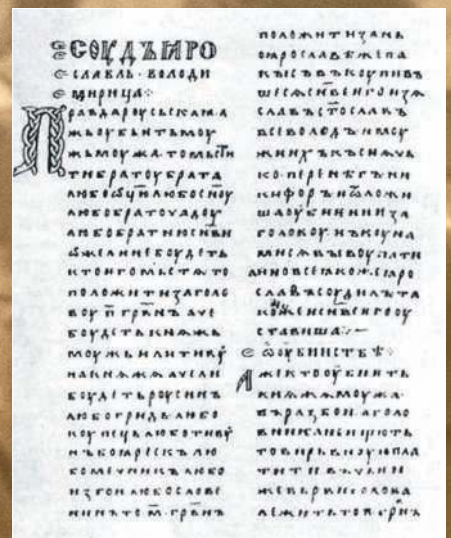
СОУДЪ ЯРО
СЛАВЛЬ · ВОЛОДИ
МИРИЦА·
Правда роуськаꙗ·
Аже оубиѥть моу
жь моужа · то мьстити
братоу брата
любо отцю · любо сынȣ
любо братоучадоу
любо братнюю сынови
аще ли не боудеть
кто его мьстѧ · то
положити за голо
воу · м҃ гривенъ · аще
боудеть кнѧжь
моужь или тиоунь
кнѧжь · аще ли
боудеть роусинъ
любо гридь · любо
коупчина · любо ѧбе
тникъ · любо мечни
къ · аще изъгои боу
деть · любо словенинъ
то · м҃ · гривенъ
положити за нь
по ꙗрославѣ же па
кы съвъкоупивъ
шесѧ сынове ѥго · изѧ
славъ · стославъ
всеволодъ и моу
жи ихъ · къснѧчь
ко · перенѣгъ · ни
кифоръ · и отложи
ша оубиение за
головоу · нъ коуна
ми сѧ выкоупати
а ино все ꙗко же ꙗро
славъ судилъ · та
ко же и сынове ѥго оу
ставиша ·
О оубииствѣ ·
Аже кто оубиѥть
кнѧжа моужа
въ разбои · а голо
вника не ищють
то вирьвноую пла
тити въ ѥиже
же верви голова
лежить · то 8 гривна